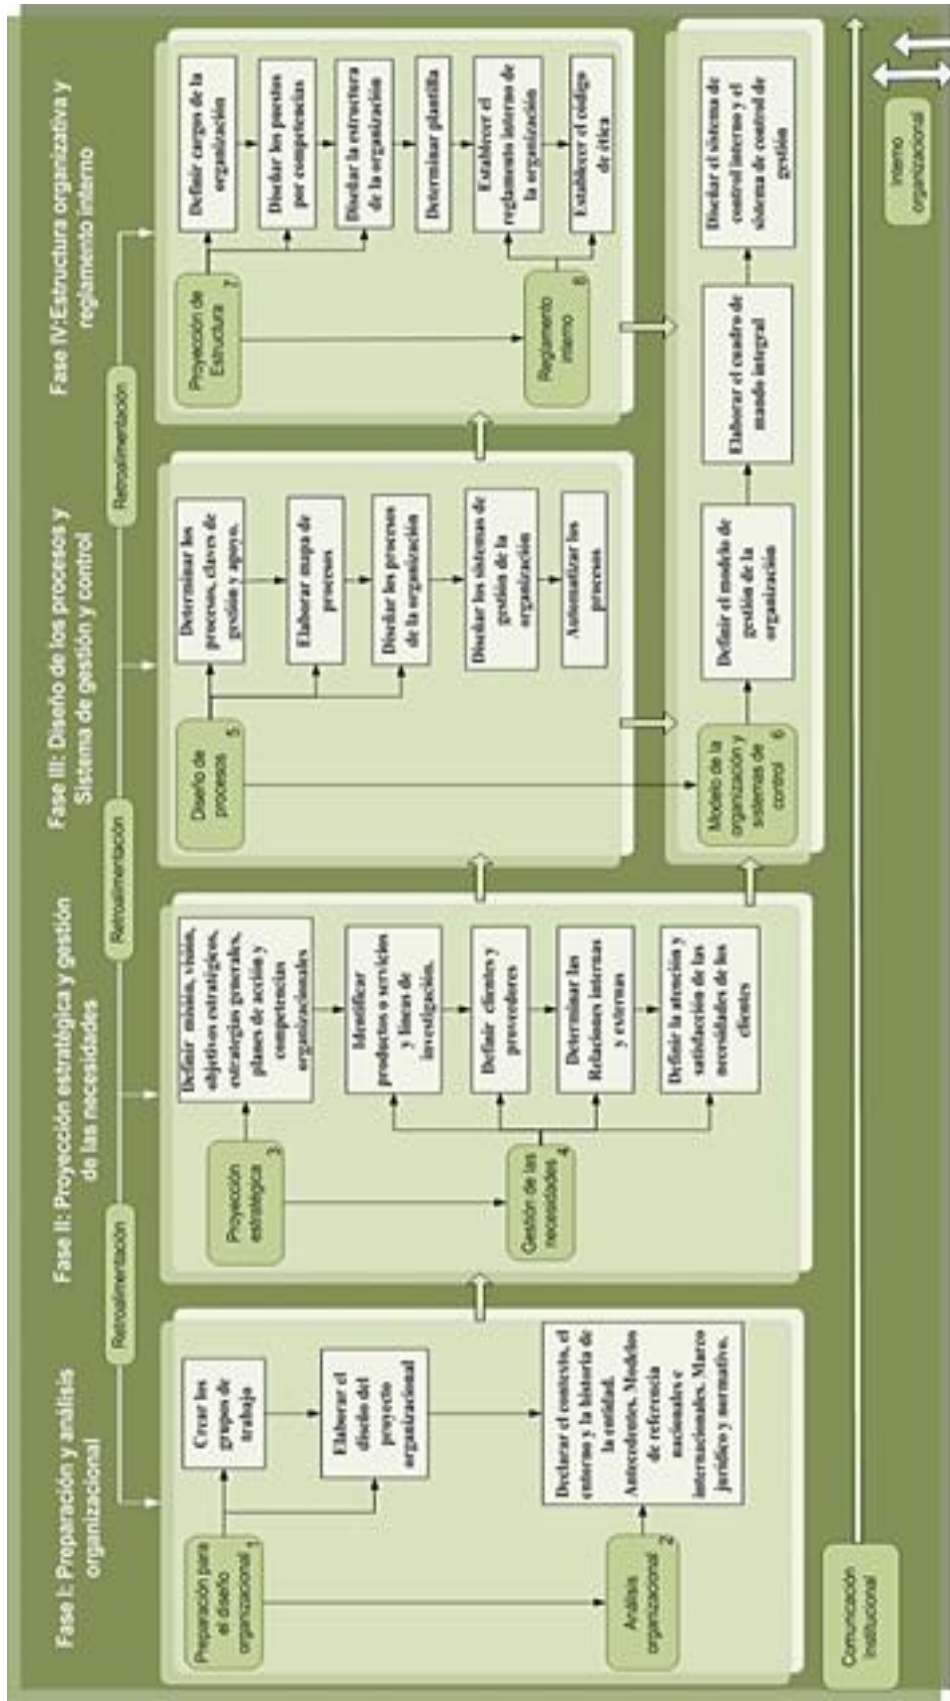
Fase I: Preparación y análisis organizacional

Preparación para el diseño organizacional 1

Crear los grupos de trabajo

Elaborar el diseño del proyecto organizacional

Análisis organizacional 2

Declarar el contexto, el entorno y la historia de la entidad. Antecedentes. Modelos de referencia nacionales e internacionales. Marco jurídico y normativo.

Retroalimentación

Fase II: Proyección estratégica y gestión de las necesidades

Proyección estratégica 3

Definir misión, visión, objetivos estratégicos, estrategias generales, planes de acción y competencias organizacionales

Gestión de las necesidades 4

Identificar productos o servicios y líneas de investigación.

Definir clientes y proveedores

Determinar las Relaciones internas y externas

Definir la atención y satisfacción de las necesidades de los clientes

Retroalimentación

Fase III: Diseño de los procesos y Sistema de gestión y control

Diseño de procesos 5

Determinar los procesos, claves de gestión y apoyo.

Elaborar mapa de procesos

Diseñar los procesos de la organización

Diseñar los sistemas de gestión de la organización

Automatizar los procesos

Modelo de la organización y sistemas de control 6

Definir el modelo de gestión de la organización

Elaborar el cuadro de mando integral

Diseñar el sistema de control interno y el sistema de control de gestión

Retroalimentación

Fase IV: Estructura organizativa y reglamento interno

Proyección de Estructura 7

Definir cargos de la organización

Diseñar los puestos por competencias

Diseñar la estructura de la organización

Determinar plantilla

Reglamento interno 8

Establecer el reglamento interno de la organización

Establecer el código de ética

Comunicación Institucional

Interno organizacional